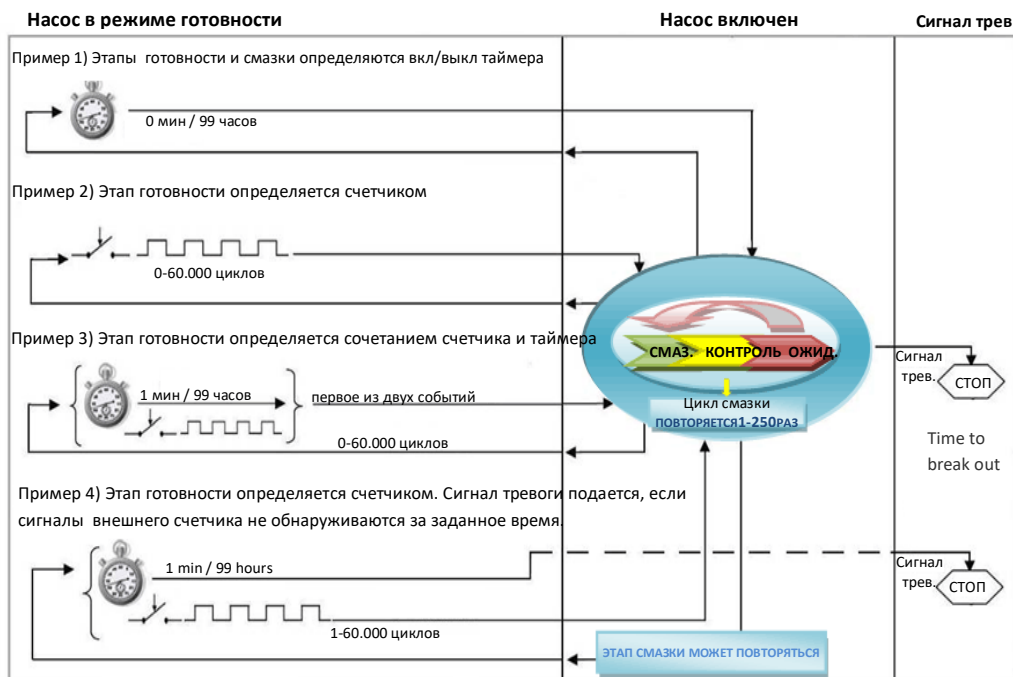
Насос в режиме готовности

Насос включен

Сигнал трев

Пример 1) Этапы готовности и смазки определяются вкл/выкл таймера

0 мин / 99 часов

Пример 2) Этап готовности определяется счетчиком

0-60.000 циклов

Пример 3) Этап готовности определяется сочетанием счетчика и таймера

СМАЗ. КОНТРОЛЬ ОЖИД.

1 мин / 99 часов

первое из двух событий

Цикл смазки ПОВТОРЯЕТСЯ1-250РАЗ

0-60.000 циклов

Сигнал трев.

СТОП

Time to break out

Пример 4) Этап готовности определяется счетчиком. Сигнал тревоги подается, если сигналы внешнего счетчика не обнаруживаются за заданное время.

1 min / 99 hours

Сигнал трев.

СТОП

1-60.000 циклов

ЭТАП СМАЗКИ МОЖЕТ ПОВТОРЯТЬСЯ